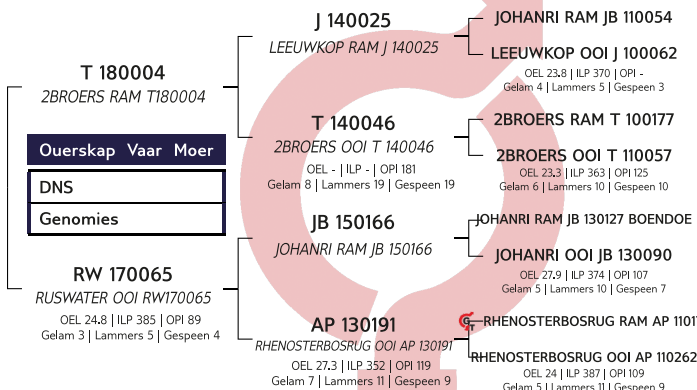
T 180004
2BROERS RAM T180004

Ouerskap Vaar Moer

DNS

Genomies

RW 170065
RUSWATER OOI RW170065
OEL 24.8 | ILP 385 | OPI 89
Gelam 3 | Lammers 5 | Gespeen 4

J 140025
LEEUWKOP RAM J 140025

T 140046
2BROERS OOI T 140046
OEL - | ILP - | OPI 181
Gelam 8 | Lammers 19 | Gespeen 19

JB 150166
JOHANRI RAM JB 150166

AP 130191
RHENOSTERBOSRUG OOI AP 130191
OEL 27.3 | ILP 352 | OPI 119
Gelam 7 | Lammers 11 | Gespeen 9

JOHANRI RAM JB 110054

LEEUWKOP OOI J 100062
OEL 23.8 | ILP 370 | OPI -
Gelam 4 | Lammers 5 | Gespeen 3

2BROERS RAM T 100177

2BROERS OOI T 110057
OEL 23.3 | ILP 363 | OPI 125
Gelam 6 | Lammers 10 | Gespeen 10

JOHANRI RAM JB 130127 BOENDOE

JOHANRI OOI JB 130090
OEL 27.9 | ILP 374 | OPI 107
Gelam 5 | Lammers 10 | Gespeen 7

RHENOSTERBOSRUG RAM AP 1101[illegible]

RHENOSTERBOSRUG OOI AP 110262
OEL 24 | ILP 387 | OPI 109
Gelam 5 | Lammers 11 | Gespeen 9